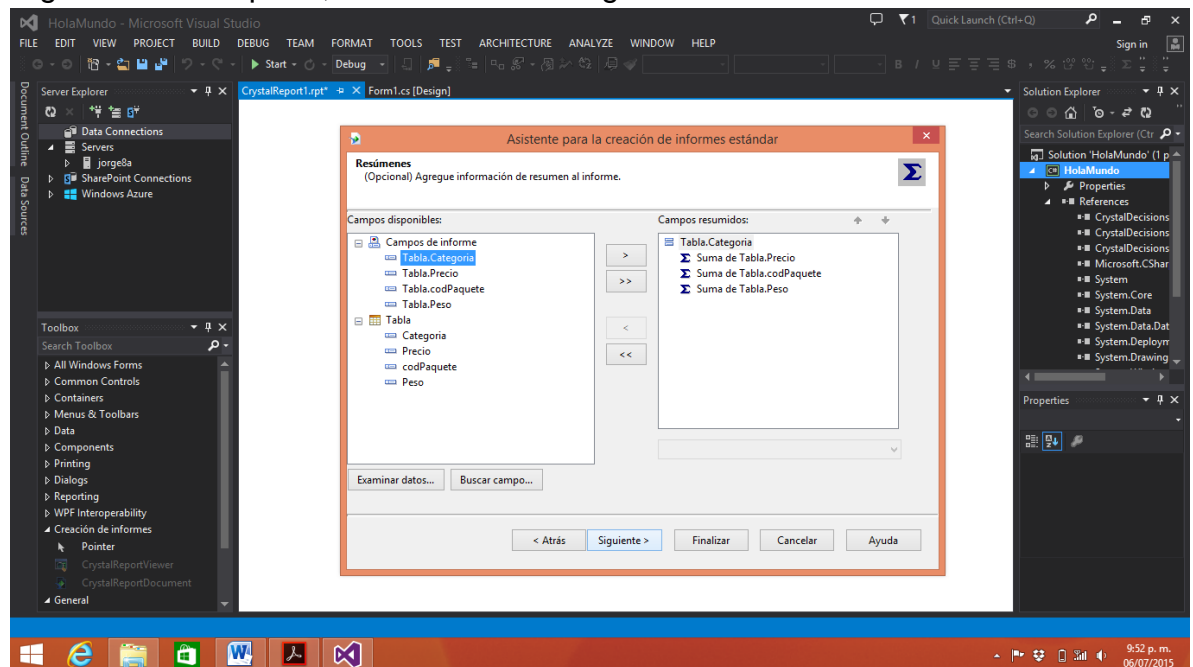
HolaMundo - Microsoft Visual Studio
Quick Launch (Ctrl+Q)
FILE EDIT VIEW PROJECT BUILD DEBUG TEAM FORMAT TOOLS TEST ARCHITECTURE ANALYZE WINDOW HELP
Sign in
Start Debug
Server Explorer
Data Connections
Servers
jorge8a
SharePoint Connections
Windows Azure
Document Outline Data Sources
CrystalReport1.rpt* Form1.cs [Design]
Asistente para la creación de informes estándar
Resúmenes
(Opcional) Agregue información de resumen al informe.
Campos disponibles:
Campos de informe
Tabla.Categoria
Tabla.Precio
Tabla.codPaquete
Tabla.Peso
Tabla
Categoria
Precio
codPaquete
Peso
>
>>
<
<<
Campos resumidos:
Tabla.Categoria
Suma de Tabla.Precio
Suma de Tabla.codPaquete
Suma de Tabla.Peso
Examinar datos...
Buscar campo...
< Atrás
Siguiente >
Finalizar
Cancelar
Ayuda
Toolbox
Search Toolbox
All Windows Forms
Common Controls
Containers
Menus & Toolbars
Data
Components
Printing
Dialogs
Reporting
WPF Interoperability
Creación de informes
Pointer
CrystalReportViewer
CrystalReportDocument
General
Solution Explorer
Search Solution Explorer (Ctr
Solution 'HolaMundo' (1 p
HolaMundo
Properties
References
CrystalDecisions
CrystalDecisions
CrystalDecisions
Microsoft.CShar
System
System.Core
System.Data
System.Data.Dat
System.Deploym
System.Drawing
Properties
9:52 p. m.
06/07/2015